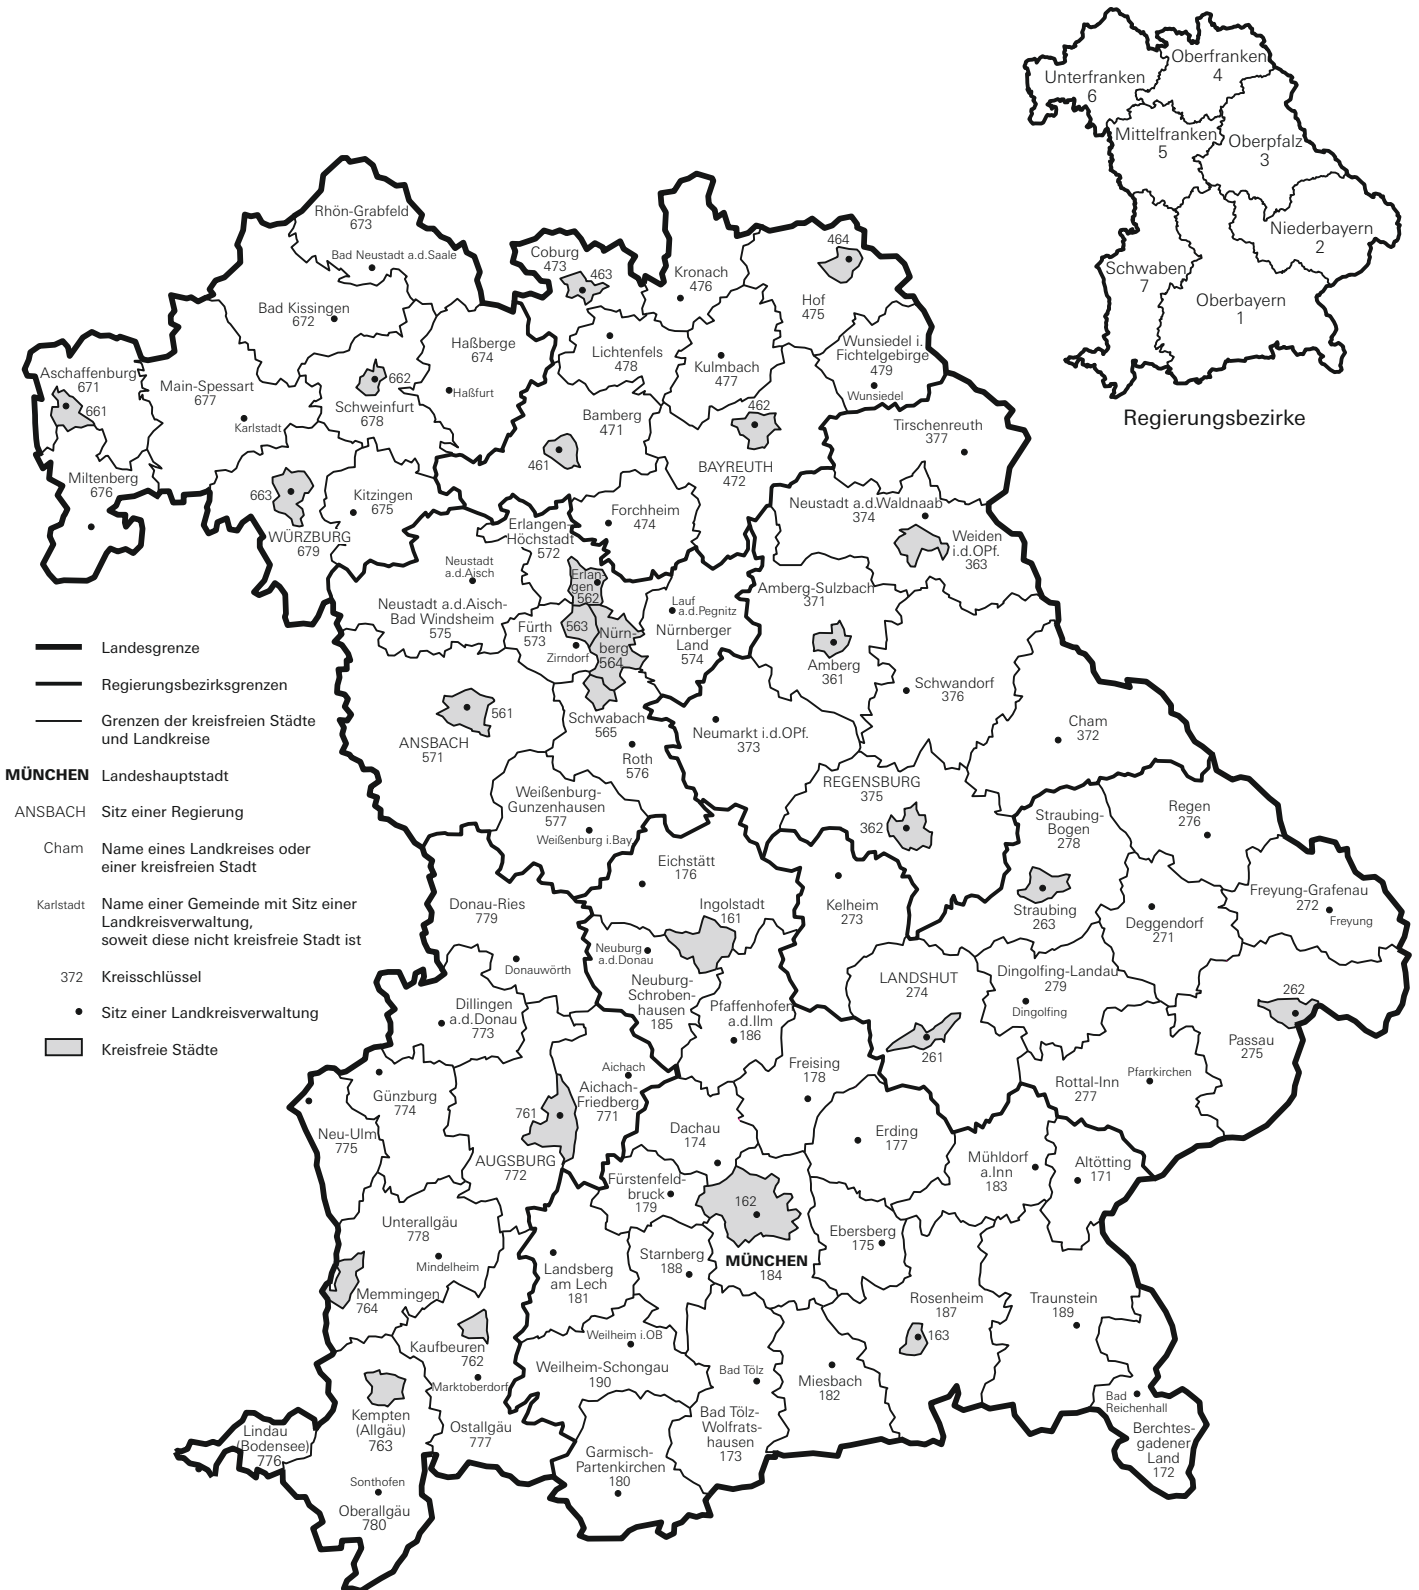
Unterfranken
6
Oberfranken
4
Mittelfranken
5
Oberpfalz
3
Niederbayern
2
Schwaben
7
Oberbayern
1

Regierungsbezirke

Rhön-Grabfeld
673
Bad Neustadt a.d.Saale
Bad Kissingen
672
Coburg
473
463
Kronach
476
464
Hof
475
Haßberge
674
Haßfurt
Lichtenfels
478
Kulmbach
477
Wunsiedel i. Fichtelgebirge
479
Wunsiedel
Aschaffenburg
671
661
Main-Spessart
677
Karlstadt
662
Schweinfurt
678
Bamberg
471
461
462
BAYREUTH
472
Tirschenreuth
377
Miltenberg
676
663
WÜRZBURG
679
Kitzingen
675
Erlangen-Höchstadt
572
Forchheim
474
Neustadt a.d.Waldnaab
374
Weiden i.d.OPf.
363
Neustadt a.d.Aisch
Erlangen
562
Neustadt a.d.Aisch-Bad Windsheim
575
Fürth
573
563
Zirndorf
Nürnberg
564
Lauf a.d.Pegnitz
Nürnberger Land
574
Amberg-Sulzbach
371
Amberg
361
Schwandorf
376

Landesgrenze
Regierungsbezirksgrenzen
Grenzen der kreisfreien Städte und Landkreise
MÜNCHEN Landeshauptstadt
ANSBACH Sitz einer Regierung
Cham Name eines Landkreises oder einer kreisfreien Stadt
Karlstadt Name einer Gemeinde mit Sitz einer Landkreisverwaltung, soweit diese nicht kreisfreie Stadt ist
372 Kreisschlüssel
Sitz einer Landkreisverwaltung
Kreisfreie Städte

561
ANSBACH
571
Schwabach
565
Roth
576
Neumarkt i.d.OPf.
373
Cham
372
Weißenburg-Gunzenhausen
577
Weißenburg i.Bay.
REGENSBURG
375
362
Straubing-Bogen
278
Regen
276
Eichstätt
176
Ingolstadt
161
Kelheim
273
Straubing
263
Freyung-Grafenau
272
Freyung
Deggendorf
271
Donau-Ries
779
Donauwörth
Neuburg a.d.Donau
Neuburg-Schrobenhausen
185
Pfaffenhofen a.d.Ilm
186
LANDSHUT
274
Dingolfing-Landau
279
Dingolfing
262
Passau
275
Dillingen a.d.Donau
773
261
Aichach
Aichach-Friedberg
771
Freising
178
Rottal-Inn
277
Pfarrkirchen
Günzburg
774
761
Neu-Ulm
775
AUGSBURG
772
Dachau
174
Erding
177
Mühldorf a.Inn
183
Altötting
171
Fürstenfeldbruck
179
162
MÜNCHEN
184
Unterallgäu
778
Mindelheim
Landsberg am Lech
181
Starnberg
188
Ebersberg
175
Memmingen
764
Rosenheim
187
163
Traunstein
189
Weilheim i.OB
Kaufbeuren
762
Weilheim-Schongau
190
Bad Tölz
Miesbach
182
Marktoberdorf
Bad Reichenhall
Kempten (Allgäu)
763
Ostallgäu
777
Bad Tölz-Wolfratshausen
173
Lindau (Bodensee)
776
Garmisch-Partenkirchen
180
Berchtesgadener Land
172
Sonthofen
Oberallgäu
780